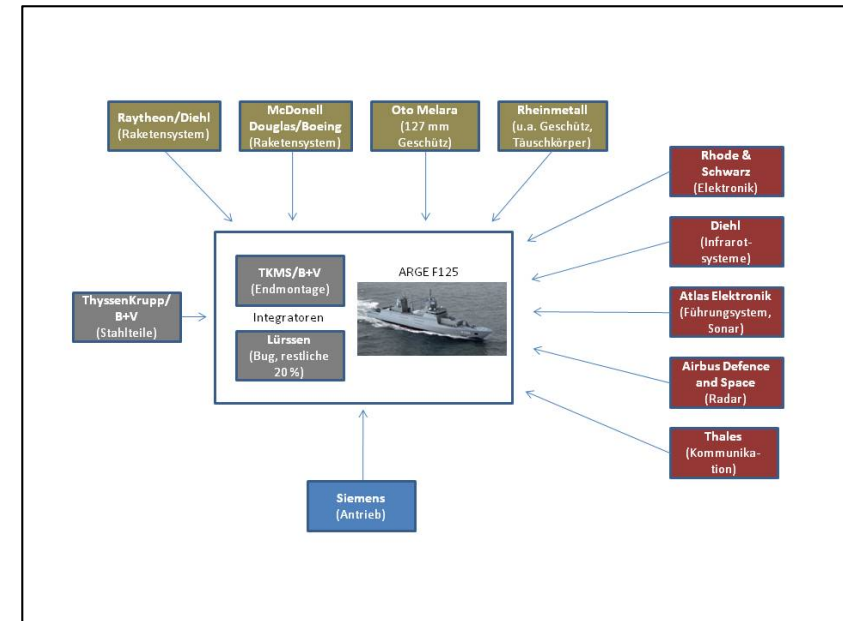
Raytheon/Diehl
(Raketensystem)

McDonell Douglas/Boeing
(Raketensystem)

Oto Melara
(127 mm Geschütz)

Rheinmetall
(u.a. Geschütz, Täuschkörper)

Rhode & Schwarz
(Elektronik)

Diehl
(Infrarotsysteme)

ThyssenKrupp/B+V
(Stahlteile)

TKMS/B+V
(Endmontage)

ARGE F125

Integratoren

Lürssen
(Bug, restliche 20 %)

Atlas Elektronik
(Führungssystem, Sonar)

Airbus Defence and Space
(Radar)

Thales
(Kommunikation)

Siemens
(Antrieb)